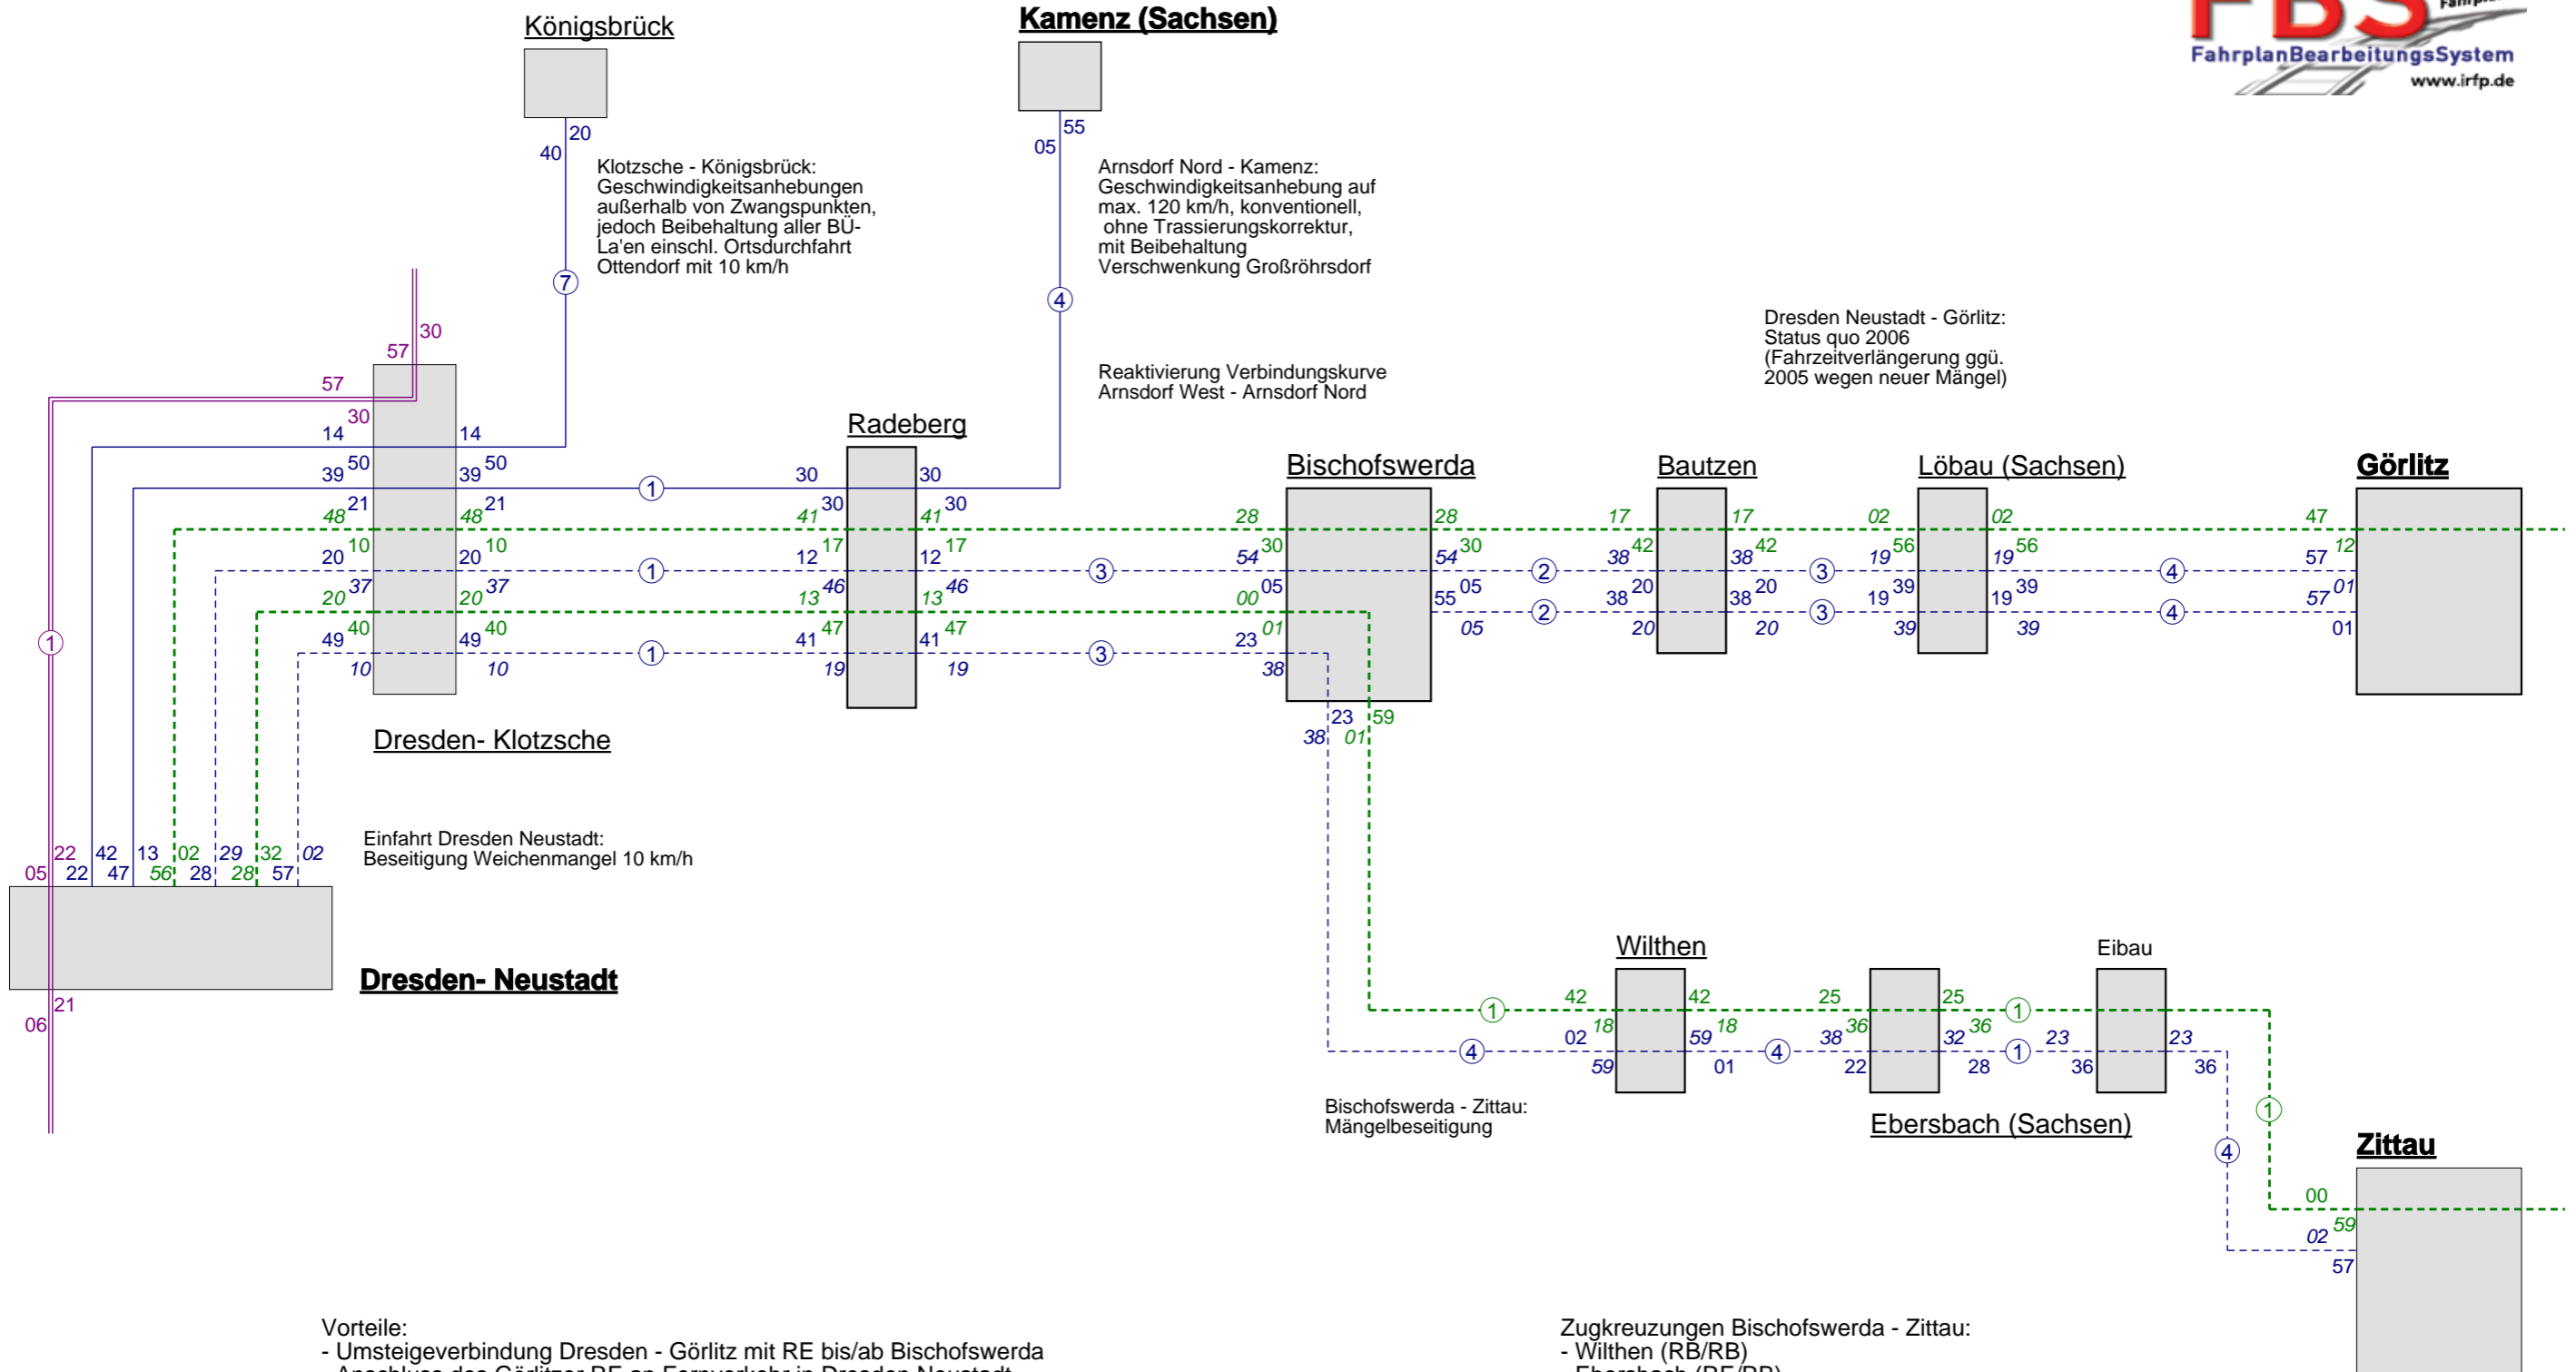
FBS
FahrplanBearbeitungsSystem
www.irfp.de

Königsbrück

Kamenz (Sachsen)

20
40
55
05

Klotzsche - Königsbrück:
Geschwindigkeitsanhebungen außerhalb von Zwangspunkten, jedoch Beibehaltung aller BÜ-La'en einschl. Ortsdurchfahrt Ottendorf mit 10 km/h

Arnsdorf Nord - Kamenz:
Geschwindigkeitsanhebung auf max. 120 km/h, konventionell, ohne Trassierungskorrektur, mit Beibehaltung Verschwenkung Großröhrsdorf

7
4

Dresden Neustadt - Görlitz:
Status quo 2006
(Fahrzeitverlängerung ggü. 2005 wegen neuer Mängel)

Reaktivierung Verbindungskurve Arnsdorf West - Arnsdorf Nord

30
57
57
30
14 14
39 50 39 50
21 48 48 21

Radeberg

Bischofswerda

Bautzen

Löbau (Sachsen)

Görlitz

30 30
41 30 41 30
12 17 12 17
46 13 13 46
41 47 41 47
19 19
20 10 20 10
37 20 20 37
49 40 49 40
10 10

28 28 17 17 02 02 47
54 30 54 30 38 42 38 42 19 56 19 56 57 12
00 05 55 05 38 20 38 20 19 39 19 39 57 01
23 01 05 20 20 39 39 01
38

1 1 1 3 3 2 2 3 3 4 4 1

Dresden- Klotzsche

23 59
38 01

Einfahrt Dresden Neustadt:
Beseitigung Weichenmangel 10 km/h

22 42 13 02 29 32 02
05 22 47 56 28 28 57

Dresden- Neustadt

21
06

Wilthen

Eibau

42 42 25 25
02 18 59 18 38 36 32 36 23 23
59 01 22 28 36 36

4 4 1 1 1 4

Bischofswerda - Zittau:
Mängelbeseitigung

Ebersbach (Sachsen)

Zittau

00
02 59
57

Vorteile:
- Umsteigeverbindung Dresden - Görlitz mit RE bis/ab Bischofswerda
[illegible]

Zugkreuzungen Bischofswerda - Zittau:
- Wilthen (RB/RB)
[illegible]